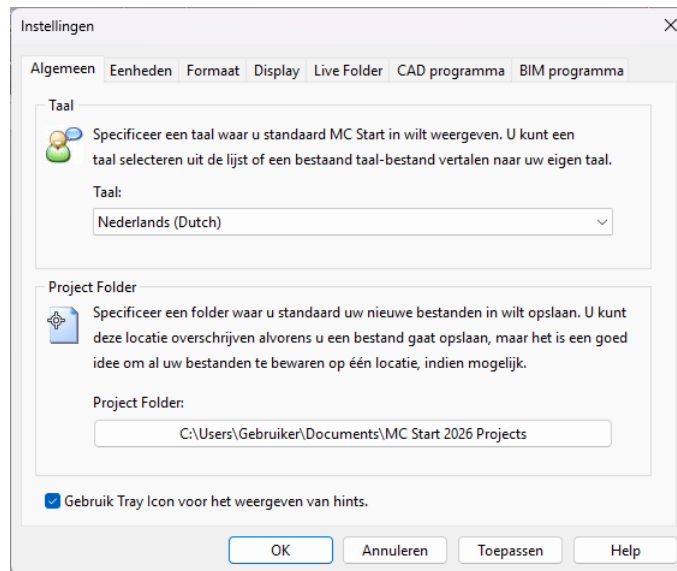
Instellingen

Algemeen | Eenheden | Formaat | Display | Live Folder | CAD programma | BIM programma

Taal

Specificeer een taal waar u standaard MC Start in wilt weergeven. U kunt een taal selecteren uit de lijst of een bestaand taal-bestand vertalen naar uw eigen taal.

Taal:

Nederlands (Dutch)

Project Folder

Specificeer een folder waar u standaard uw nieuwe bestanden in wilt opslaan. U kunt deze locatie overschrijven alvorens u een bestand gaat opslaan, maar het is een goed idee om al uw bestanden te bewaren op één locatie, indien mogelijk.

Project Folder:

C:\Users\Gebruiker\Documents\MC Start 2026 Projects

Gebruik Tray Icon voor het weergeven van hints.

OK | Annuleren | Toepassen | Help